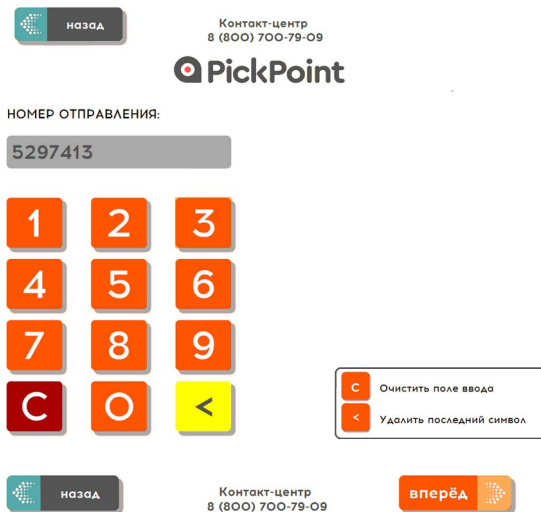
назад

Контакт-центр
8 (800) 700-79-09

PickPoint

НОМЕР ОТПРАВЛЕНИЯ:

5297413

| 1 | 2 | 3 |
|---|---|---|
| 4 | 5 | 6 |
| 7 | 8 | 9 |
| C | 0 | < |

C Очистить поле ввода
< Удалить последний символ

назад

Контакт-центр
8 (800) 700-79-09

вперёд